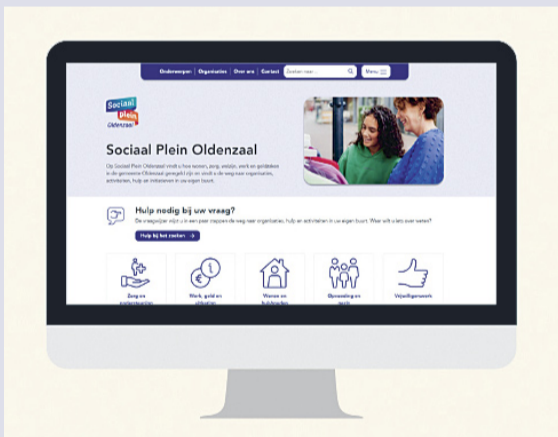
Onderwerpen | Organisaties | Over ons | Contact Zoeken naar... Menu

Sociaal Plein Oldenzaal

Sociaal Plein Oldenzaal

Op Sociaal Plein Oldenzaal vindt u hoe wonen, zorg, welzijn, werk en geldzaken in de gemeente Oldenzaal geregeld zijn en vindt u de weg naar organisaties, activiteiten, hulp en initiatieven in uw eigen buurt.

Hulp nodig bij uw vraag?

De vraagwijzer wijst u in een paar stappen de weg naar organisaties, hulp en activiteiten in uw eigen buurt. Waar wilt u iets over weten?

Hulp bij het zoeken

Zorg en ondersteuning

Werk, geld en uitkeringen

Wonen en huishouden

Opvoeding en jeugd

Vrijwilligerswerk